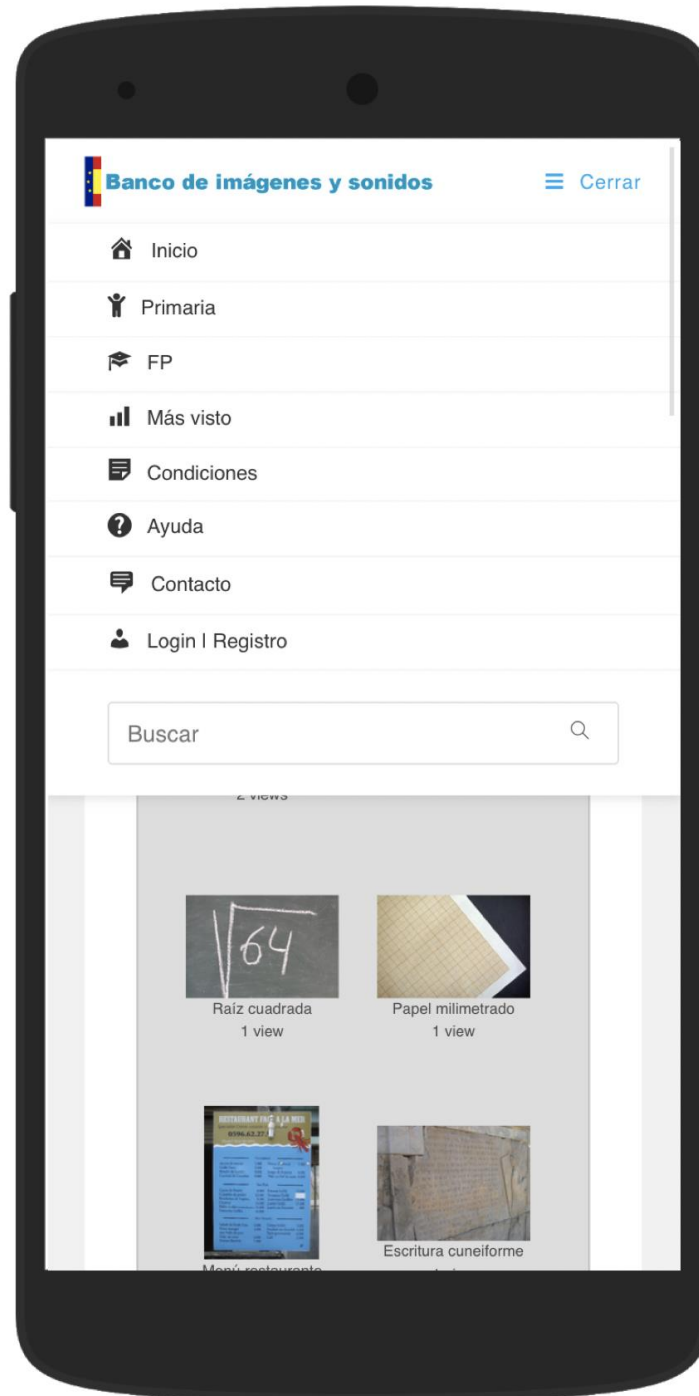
Banco de imágenes y sonidos

Cerrar

Inicio

Primaria

FP

Más visto

Condiciones

Ayuda

Contacto

Login | Registro

Buscar

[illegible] views

$\sqrt{64}$

Raíz cuadrada
1 view

Papel milimetrado
1 view

RESTAURANT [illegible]
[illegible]

Menú restaurante

Escritura cuneiforme